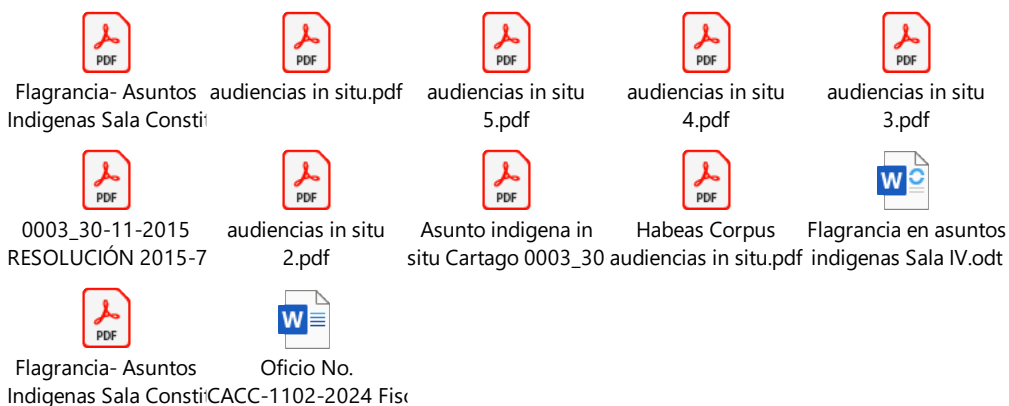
PDF
Flagrancia- Asuntos Indigenas Sala Consti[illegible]

PDF
audiencias in situ.pdf

PDF
audiencias in situ 5.pdf

PDF
audiencias in situ 4.pdf

PDF
audiencias in situ 3.pdf

PDF
0003_30-11-2015 RESOLUCIÓN 2015-7

PDF
audiencias in situ 2.pdf

PDF
Asunto indigena in situ Cartago 0003_30

PDF
Habeas Corpus audiencias in situ.pdf

W
Flagrancia en asuntos indigenas Sala IV.odt

PDF
Flagrancia- Asuntos Indigenas Sala Consti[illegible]

W
Oficio No. CACC-1102-2024 Fis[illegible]